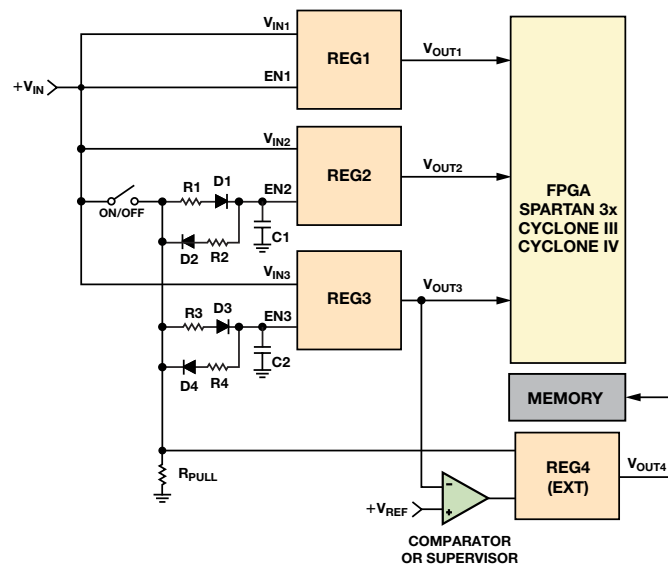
$V_{IN1}$

REG1

$V_{OUT1}$

$+V_{IN}$

EN1

$V_{IN2}$

REG2

$V_{OUT2}$

ON/OFF

R1

D1

EN2

D2

R2

C1

FPGA
SPARTAN 3x
CYCLONE III
CYCLONE IV

$V_{IN3}$

REG3

$V_{OUT3}$

R3

D3

EN3

D4

R4

C2

MEMORY

$R_{PULL}$

REG4
(EXT)

$V_{OUT4}$

$+V_{REF}$

–

+

COMPARATOR
OR SUPERVISOR